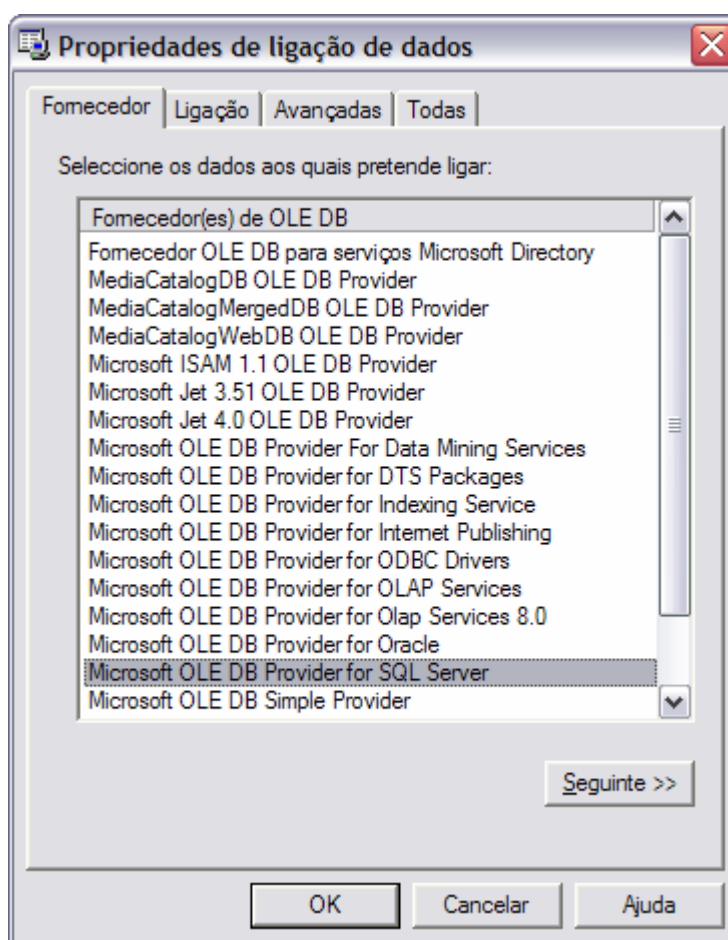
Propriedades de ligação de dados

Fornecedor | Ligação | Avançadas | Todas

Seleccione os dados aos quais pretende ligar:

Fornecedor(es) de OLE DB
Fornecedor OLE DB para serviços Microsoft Directory
MediaCatalogDB OLE DB Provider
MediaCatalogMergedDB OLE DB Provider
MediaCatalogWebDB OLE DB Provider
Microsoft ISAM 1.1 OLE DB Provider
Microsoft Jet 3.51 OLE DB Provider
Microsoft Jet 4.0 OLE DB Provider
Microsoft OLE DB Provider For Data Mining Services
Microsoft OLE DB Provider for DTS Packages
Microsoft OLE DB Provider for Indexing Service
Microsoft OLE DB Provider for Internet Publishing
Microsoft OLE DB Provider for ODBC Drivers
Microsoft OLE DB Provider for OLAP Services
Microsoft OLE DB Provider for Olap Services 8.0
Microsoft OLE DB Provider for Oracle
Microsoft OLE DB Provider for SQL Server
Microsoft OLE DB Simple Provider

Seguinte >>

OK | Cancelar | Ajuda